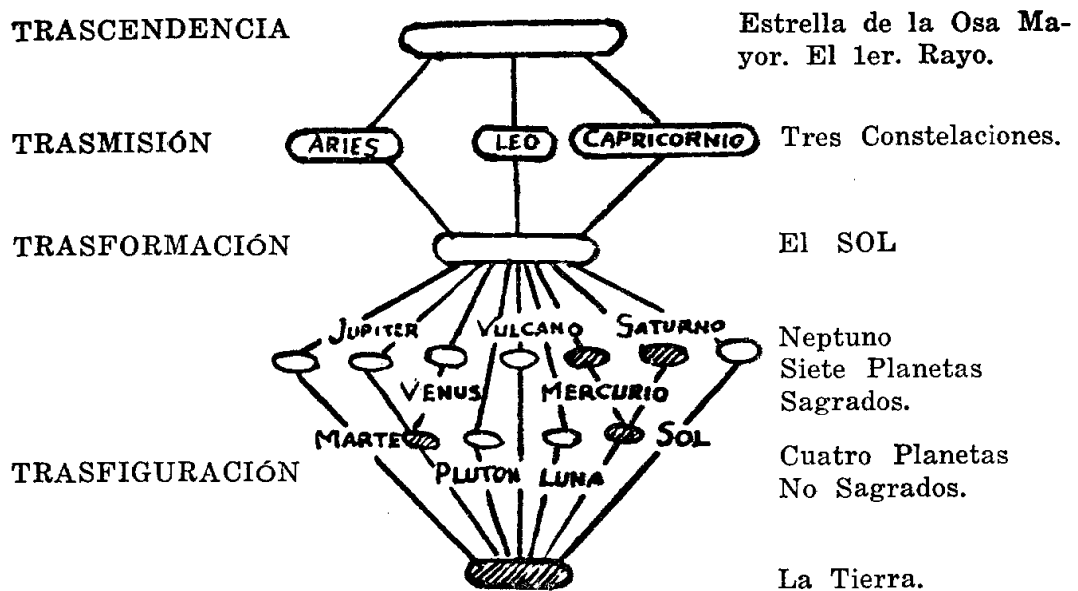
TRASCENDENCIA

Estrella de la Osa Mayor. El 1er. Rayo.

TRASMISIÓN

ARIES LEO CAPRICORNIO

Tres Constelaciones.

TRASFORMACIÓN

El SOL

JUPITER VULCANO SATURNO

VENUS MERCURIO

Neptuno
Siete Planetas Sagrados.

MARTE SOL

PLUTON LUNA

TRASFIGURACIÓN

Cuatro Planetas No Sagrados.

La Tierra.